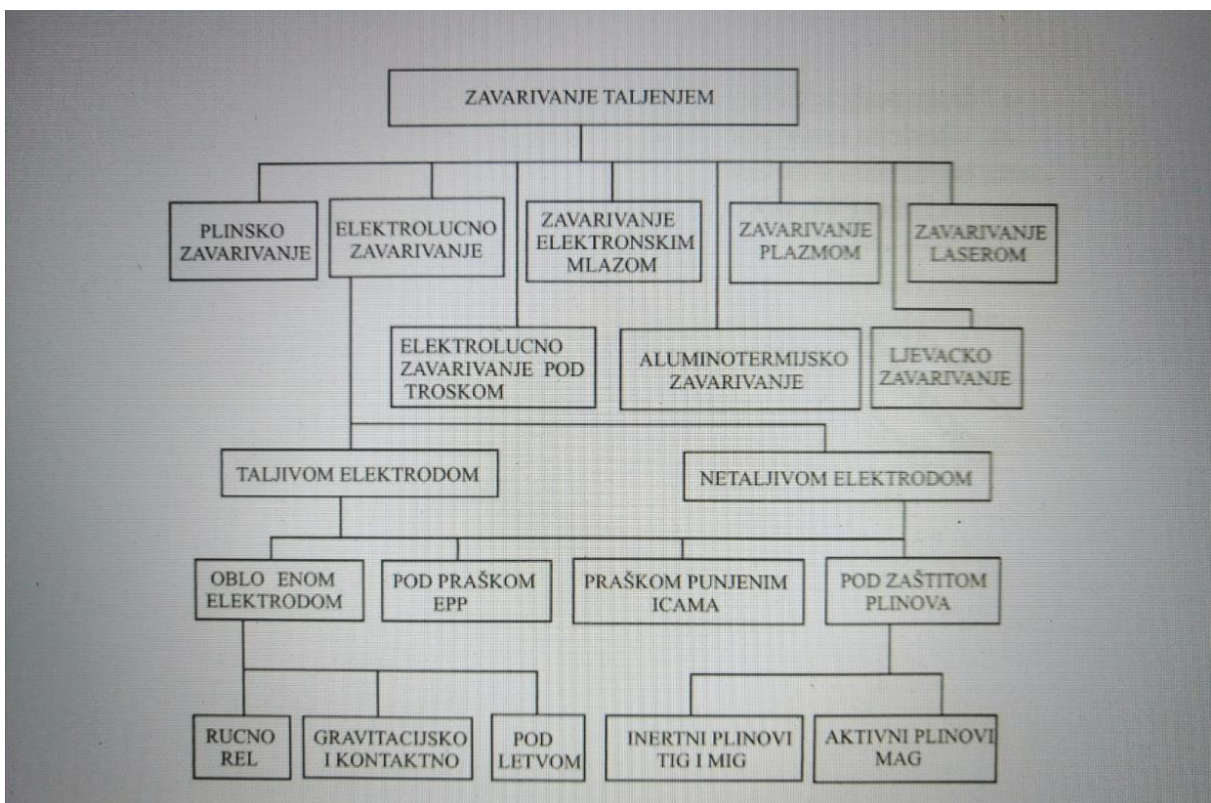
ZAVARIVANJE TALJENJEM

PLINSKO ZAVARIVANJE

ELEKTROLUCNO ZAVARIVANJE

ZAVARIVANJE ELEKTRONSKIM MLAZOM

ZAVARIVANJE PLAZMOM

ZAVARIVANJE LASEROM

ELEKTROLUCNO ZAVARIVANJE POD TROSKOM

ALUMINOTERMIJSKO ZAVARIVANJE

LJEVACKO ZAVARIVANJE

TALJIVOM ELEKTRODOM

NETALJIVOM ELEKTRODOM

OBLO ENOM ELEKTRODOM

POD PRAŠKOM EPP

PRAŠKOM PUNJENIM ICAMA

POD ZAŠTITOM PLINOVA

RUCNO REL

GRAVITACIJSKO I KONTAKTNO

POD LETVOM

INERTNI PLINOVI TIG I MIG

AKTIVNI PLINOVI MAG